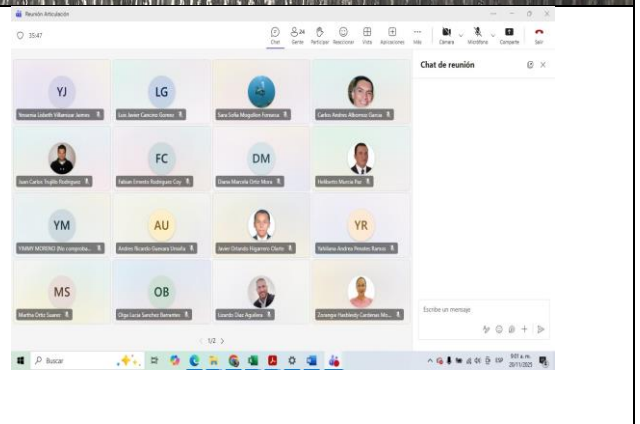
Reunión Articulación

35:47

Chat
24 Gente
Participar
Reaccionar
Vista
Aplicaciones
Más
Cámara
Micrófono
Compartir
Salir

YJ
Yosamia Lisbeth Villarreal Jaimes

LG
Luis Javier Cancino Gomez

Sara Sofía Mogollón Fonseca

Carlos Andres Albornoz Garcia

Juan Carlos Trujillo Rodriguez

FC
Fabian Ernesto Rodriguez Coy

DM
Diana Marcela Ortiz Mora

Heliberto Murcia Paz

YM
YIMMY MORENO (No comproba...

AU
Andres Ricardo Guevara Urrutia

Javier Orlando Hijarrero Oleito

YR
Yeldiana Andrea Penates Ramos

MS
Martha Ortiz Suarez

OB
Olga Lucia Sanchez Barrentes

Lisardo Diaz Aguilera

Zorange Nathiedy Cardenas Mo...

1/2

Chat de reunión

Escribe un mensaje

Buscar

ESP

9:01 a. m.
20/11/2025